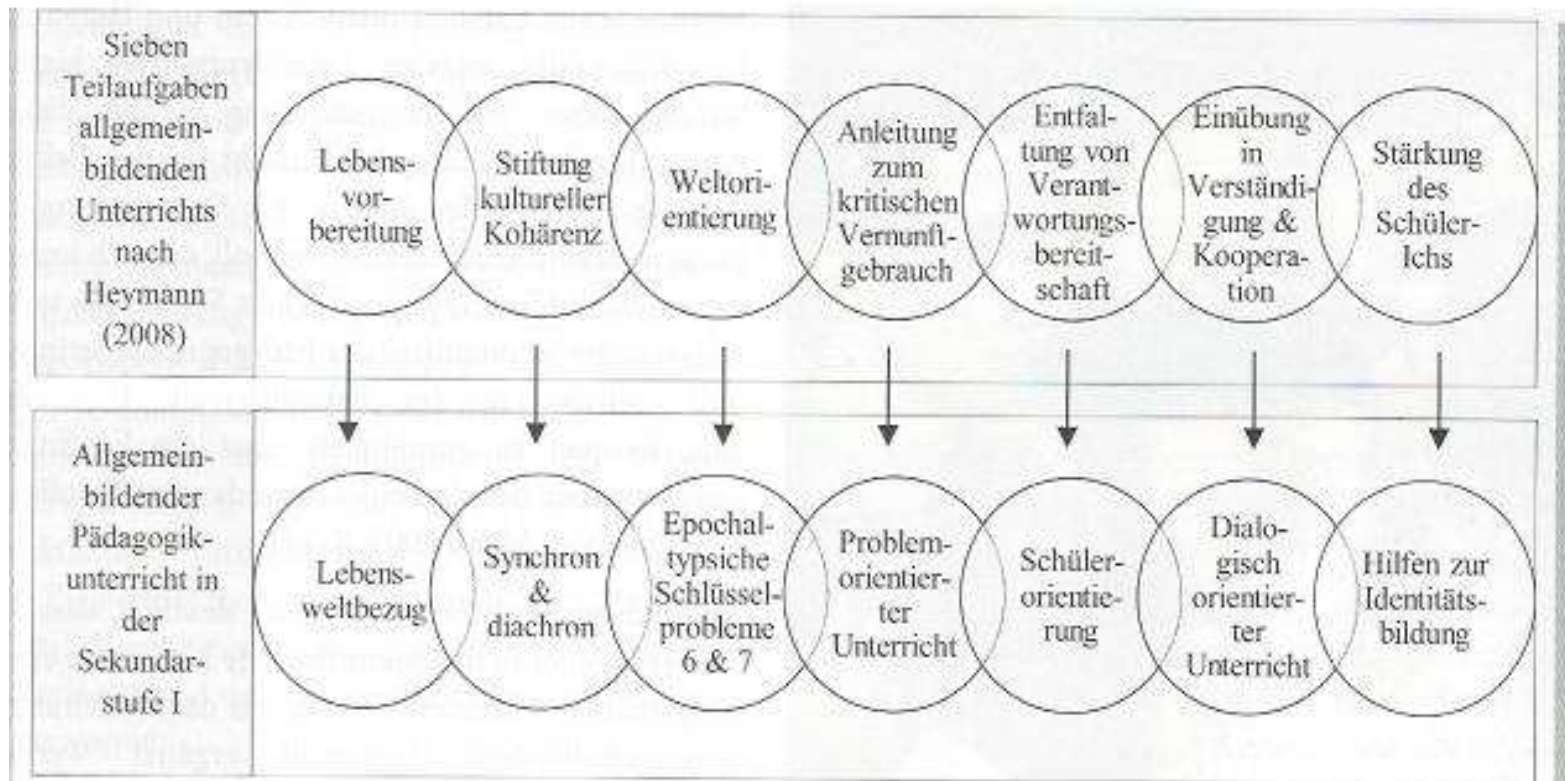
Sieben Teilaufgaben allgemeinbildenden Unterrichts nach Heymann (2008)

Lebensvorbereitung

Stiftung kultureller Kohärenz

Weltorientierung

Anleitung zum kritischen Vernunftgebrauch

Entfaltung von Verantwortungsbereitschaft

Einübung in Verständigung & Kooperation

Stärkung des Schüler-Ichs

Allgemeinbildender Pädagogikunterricht in der Sekundarstufe I

Lebensweltbezug

Synchron & diachron

Epochaltypsiche Schlüsselprobleme 6 & 7

Problemorientierter Unterricht

Schülerorientierung

Dialogisch orientierter Unterricht

Hilfen zur Identitätsbildung